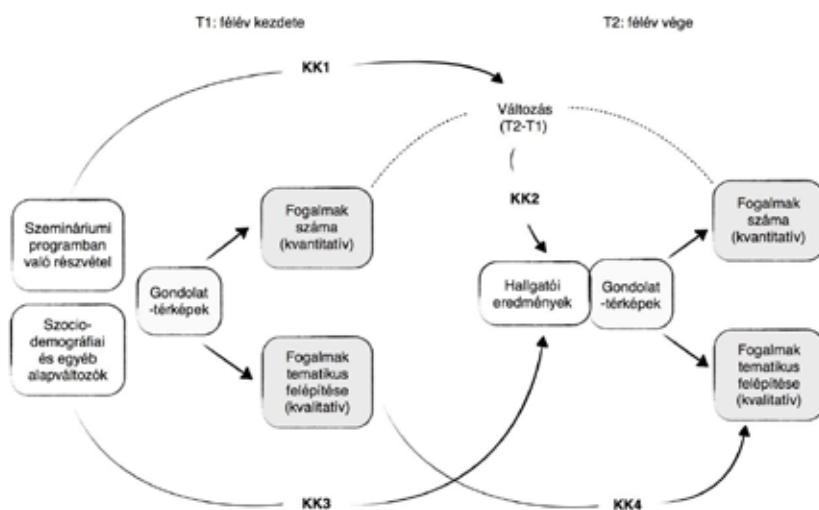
T1: félév kezdete

T2: félév vége

KK1

Változás (T2-T1)

KK2

Szemináriumi programban való részvétel

Szocio-demográfiai és egyéb alapváltozók

Gondolat -térképek

Fogalmak száma (kvantitatív)

Fogalmak tematikus felépítése (kvalitatív)

Hallgatói eredmények

Gondolat -térképek

Fogalmak száma (kvantitatív)

Fogalmak tematikus felépítése (kvalitatív)

KK3

KK4